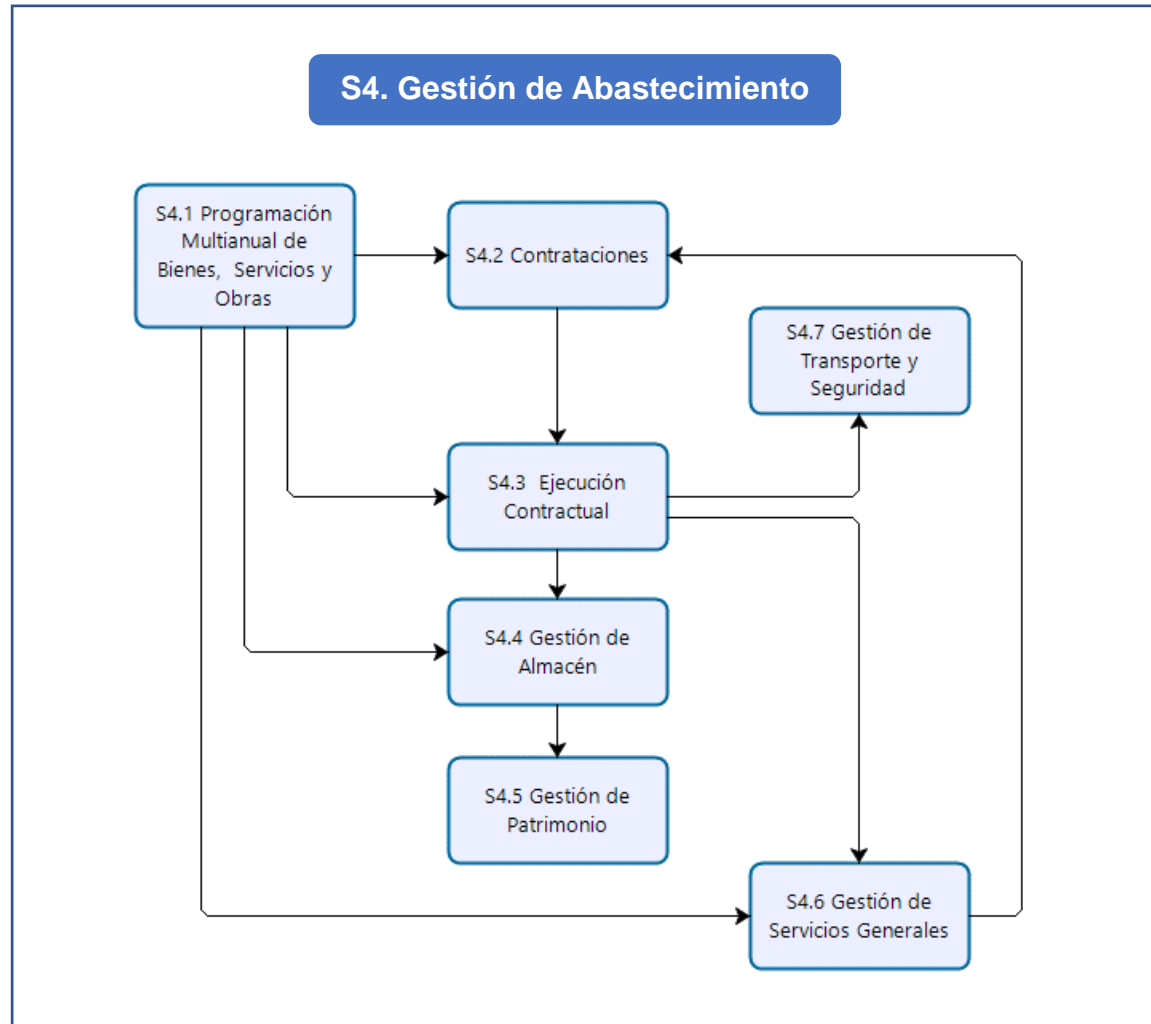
S4. Gestión de Abastecimiento

S4.1 Programación Multianual de Bienes, Servicios y Obras

S4.2 Contrataciones

S4.7 Gestión de Transporte y Seguridad

S4.3 Ejecución Contractual

S4.4 Gestión de Almacén

S4.5 Gestión de Patrimonio

S4.6 Gestión de Servicios Generales